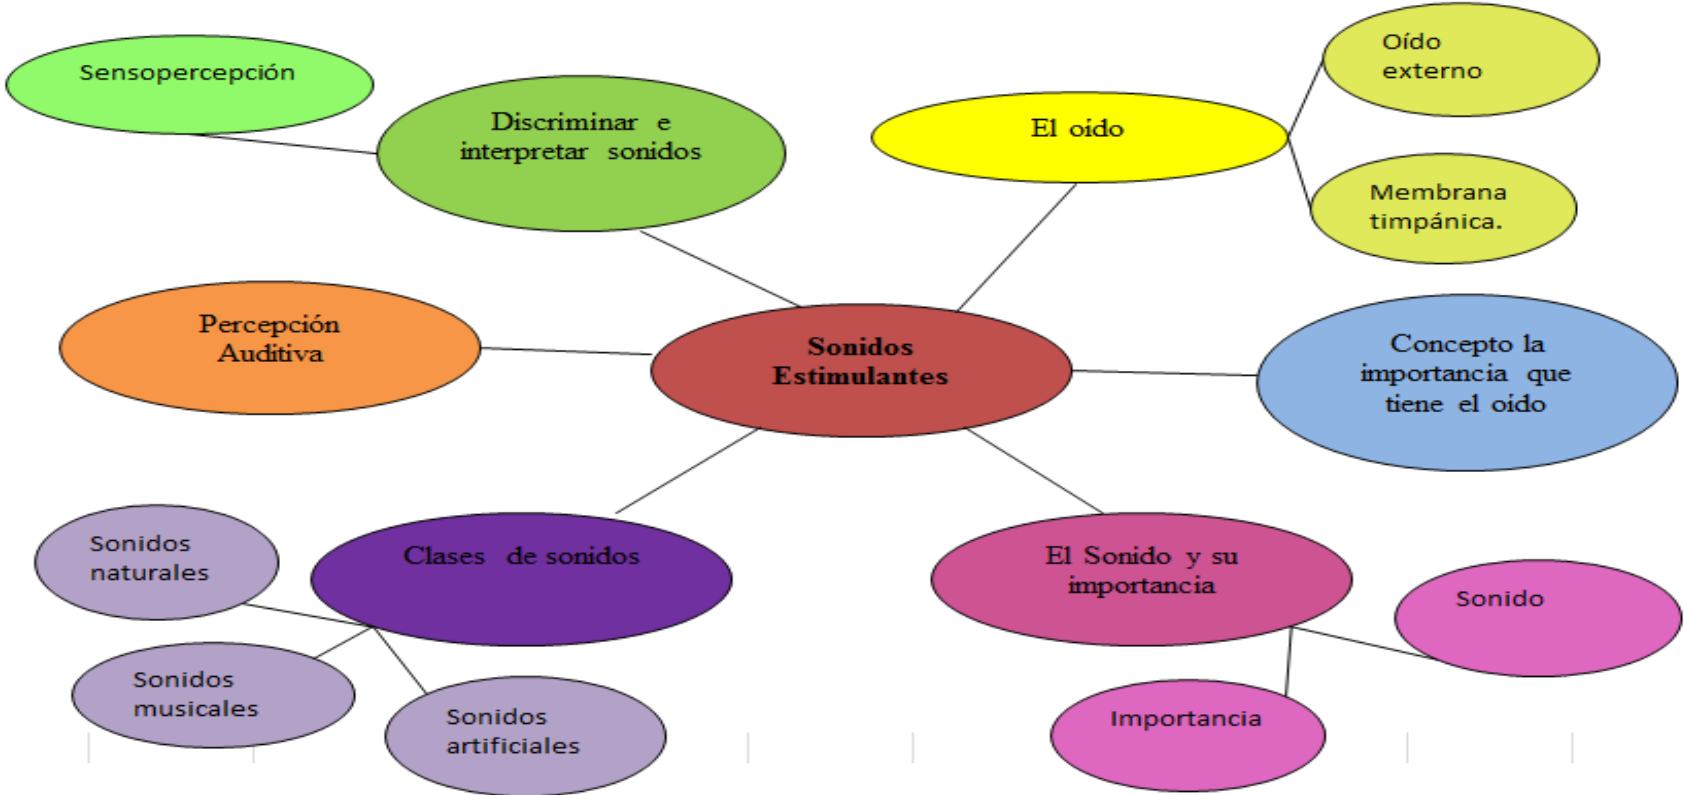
Sensopercepción

Discriminar e interpretar sonidos

El oido

Oído externo

Membrana timpánica.

Percepción Auditiva

Sonidos Estimulantes

Concepto la importancia que tiene el oido

Clases de sonidos

El Sonido y su importancia

Sonidos naturales

Sonidos musicales

Sonidos artificiales

Sonido

Importancia